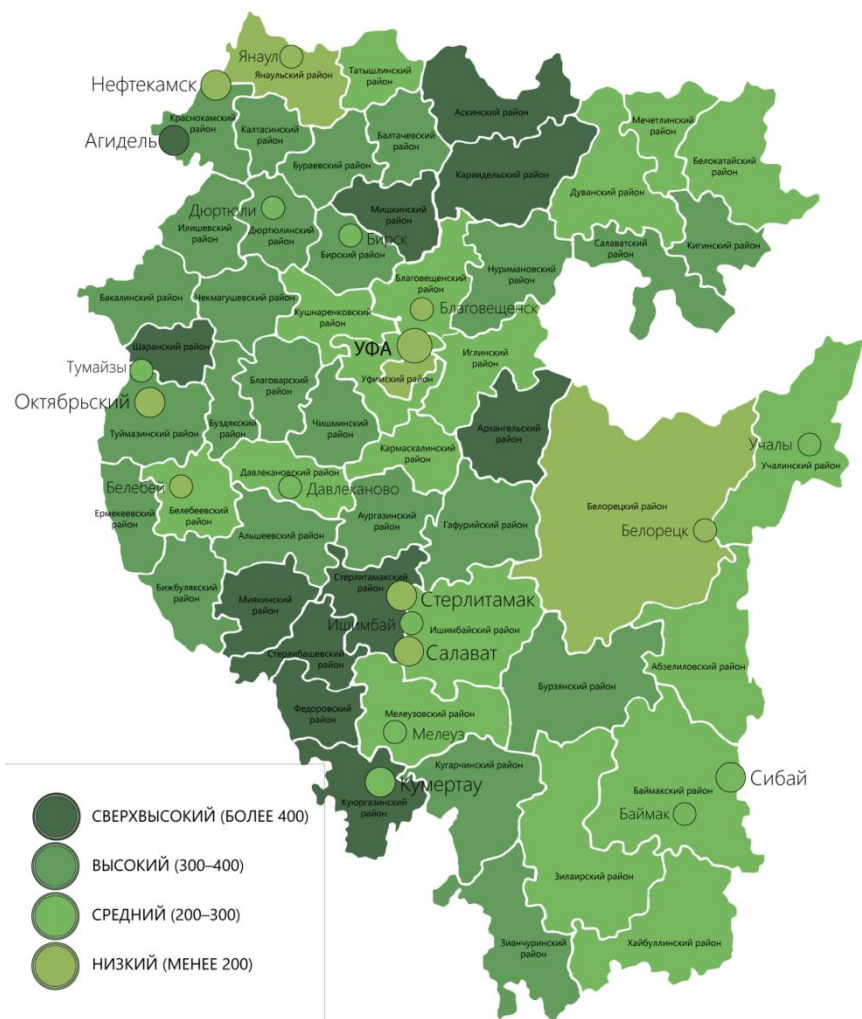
Янаул
Янаульский район
Нефтекамск
Татышлинский район
Аскинский район
Краснокамский район
Агидель
Калтасинский район
Балтачевский район
Мечетлинский район
Белокатайский район
Бураевский район
Караидельский район
Дуванский район
Дюртюли
Мишкинский район
Илишевский район
Дюртюлинский район
Бирск
Бирский район
Кигинский район
Салаватский район
Нуримановский район
Благовещенский район
Бакалинский район
Чекмагушевский район
Кушнаренковский район
Благовещенск
Шаранский район
УФА
Тумайзы
Уфимский район
Иглинский район
Октябрьский
Благоварский район
Туймазинский район
Буздякский район
Чишминский район
Архангельский район
Учалы
Учалинский район
Кармаскалинский район
Давлекановский район
Белебей
Давлеканово
Белебеевский район
Белорецкий район
Ермекеевский район
Аургазинский район
Гафурийский район
Белорецк
Альшеевский район
Бижбулякский район
Стерлитамакский район
Миякинский район
Стерлитамак
Ишимбай
Ишимбайский район
Салават
Стерлибашевский район
Абзелиловский район
Бурзянский район
Федоровский район
Мелеузовский район
Мелеуз
Кугарчинский район
Сибай
Кумертау
Куюргазинский район
Баймакский район
Баймак
Зилаирский район
Зианчуринский район
Хайбуллинский район

СВЕРХВЫСОКИЙ (БОЛЕЕ 400)
ВЫСОКИЙ (300–400)
СРЕДНИЙ (200–300)
НИЗКИЙ (МЕНЕЕ 200)